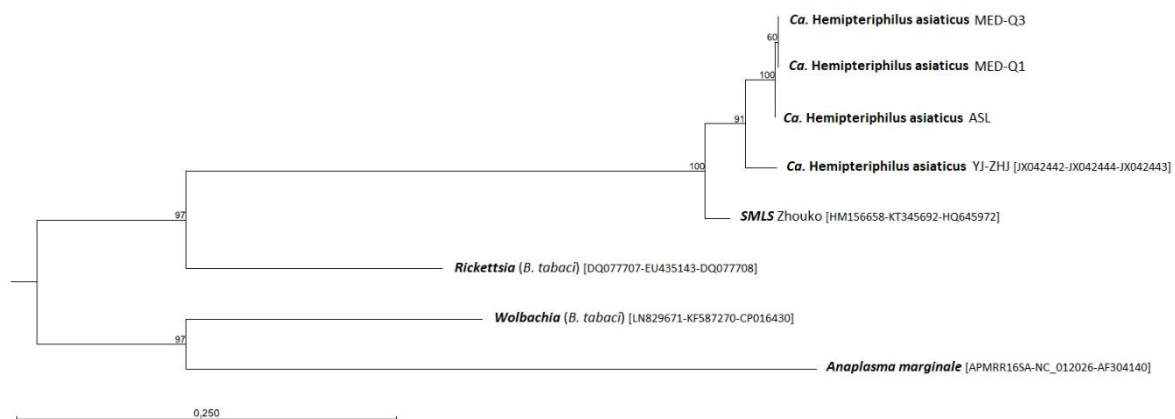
Ca. Hemipteriphilus asiaticus MED-Q3

60

Ca. Hemipteriphilus asiaticus MED-Q1

100

91

Ca. Hemipteriphilus asiaticus ASL

100

Ca. Hemipteriphilus asiaticus YJ-ZHJ [JX042442-JX042444-JX042443]

97

SMLS Zhouko [HM156658-KT345692-HQ645972]

Rickettsia (B. tabaci) [DQ077707-EU435143-DQ077708]

Wolbachia (B. tabaci) [LN829671-KF587270-CP016430]

97

Anaplasma marginale [APMRR16SA-NC_012026-AF304140]

0,250